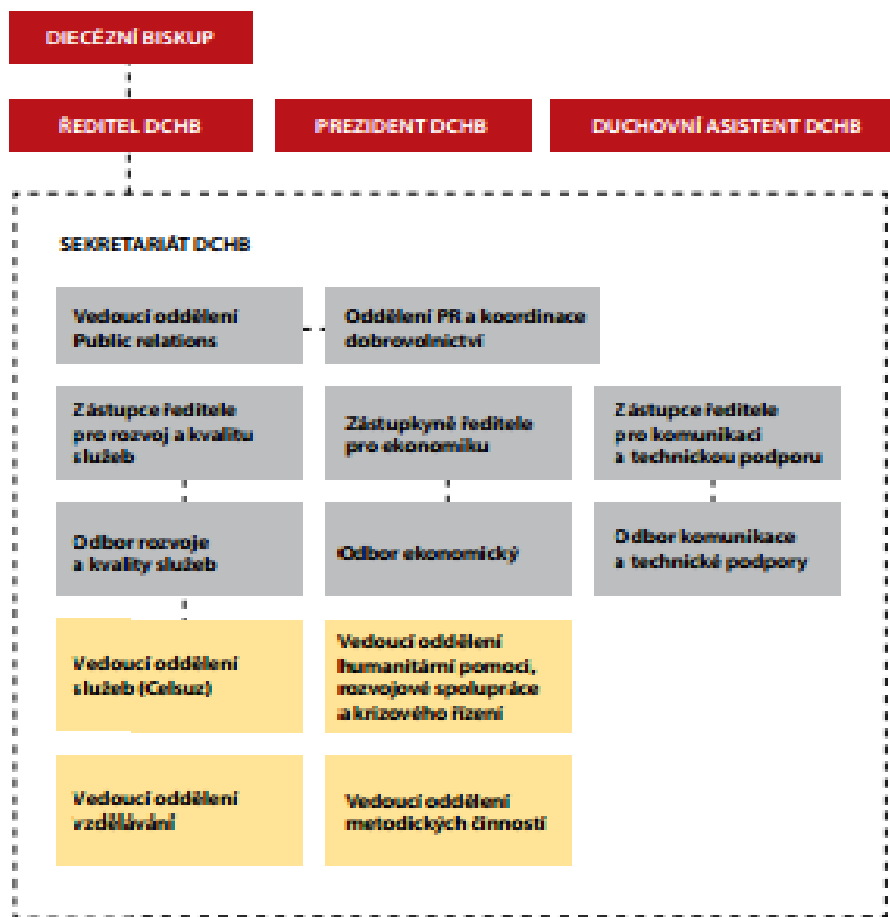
DIECÉZNÍ BISKUP

ŘEDITEL DCHB

PREZIDENT DCHB

DUCHOVNÍ ASISTENT DCHB

SEKRETARIÁT DCHB

Vedoucí oddělení Public relations

Oddělení PR a koordinace dobrovolnictví

Zástupce ředitele pro rozvoj a kvalitu služeb

Zástupkyně ředitele pro ekonomiku

Zástupce ředitele pro komunikaci a technickou podporu

Odbor rozvoje a kvality služeb

Odbor ekonomický

Odbor komunikace a technické podpory

Vedoucí oddělení služeb (Celsuz)

Vedoucí oddělení humanitární pomoci, rozvojové spolupráce a krizového řízení

Vedoucí oddělení vzdělávání

Vedoucí oddělení metodických činností